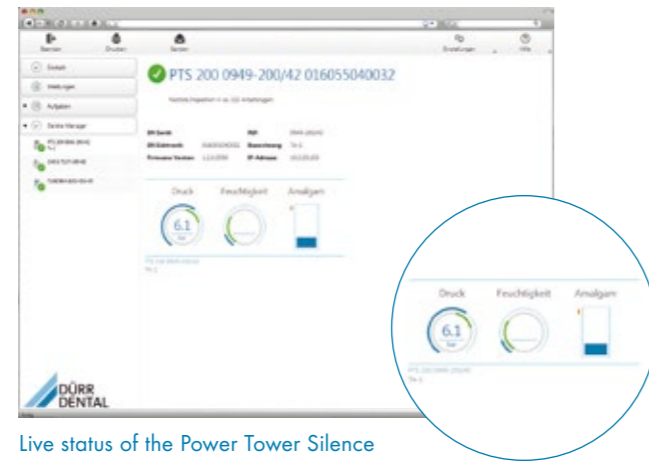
Beenden Drucken Senden Einstellungen Hilfe

Einheit

Meldungen

Aufgaben

Service Manager

PTS 200 0949-200/42 016055040032

Nächste Inspektion in ca. 132 Arbeitstagen

Druck Feuchtigkeit Amalgam

6.1

DÜRR DENTAL

Druck Feuchtigkeit Amalgam

6.1

Live status of the Power Tower Silence